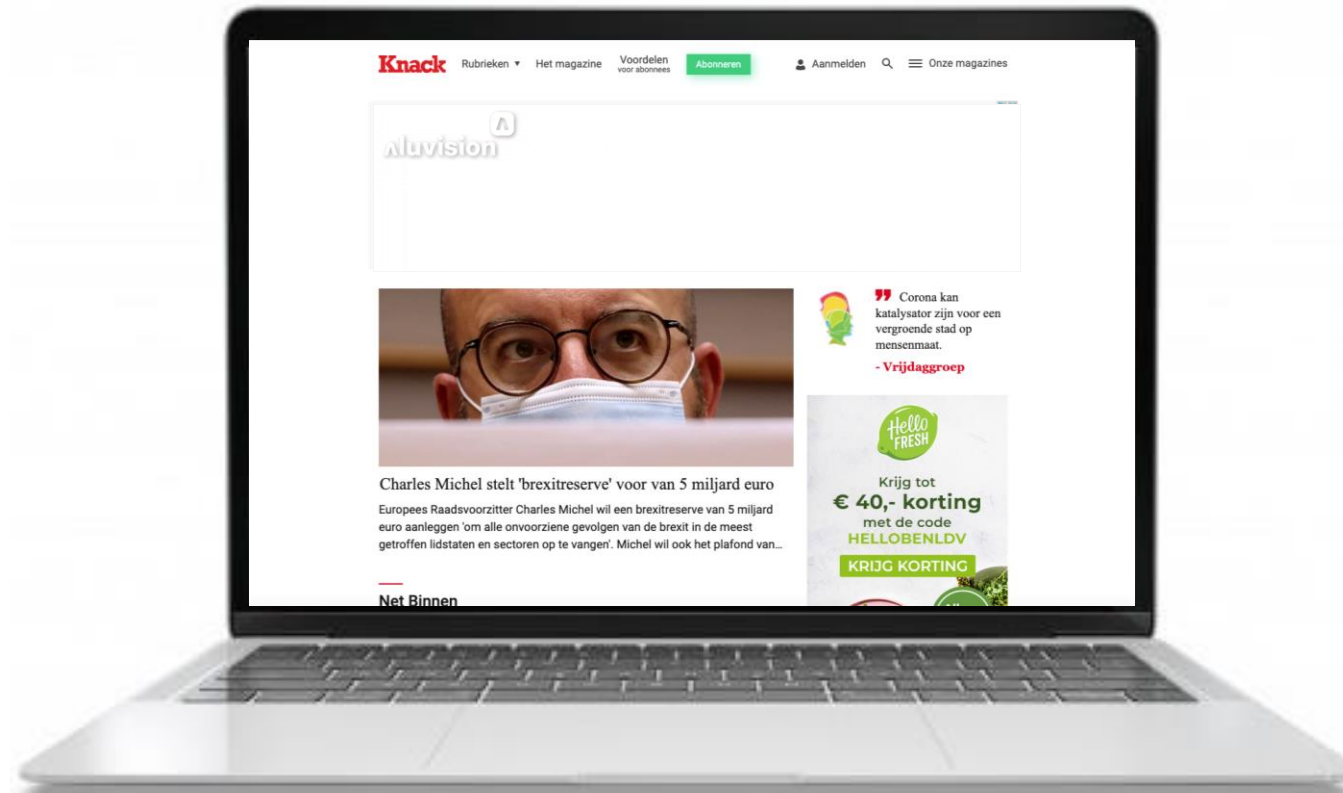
Knack Rubrieken ▾ Het magazine Voordelen voor abonnees Abonneren Aanmelden Onze magazines

Aluvision

Charles Michel stelt 'brexitreserve' voor van 5 miljard euro

Europees Raadsvoorzitter Charles Michel wil een brexitreserve van 5 miljard euro aanleggen 'om alle onvoorziene gevolgen van de brexit in de meest getroffen lidstaten en sectoren op te vangen'. Michel wil ook het plafond van...

Net Binnen

Corona kan katalysator zijn voor een vergroende stad op mensenmaat.

- Vrijdaggroep

Hello FRESH

Krijg tot € 40,- korting met de code HELLOBENLDV

KRIJG KORTING